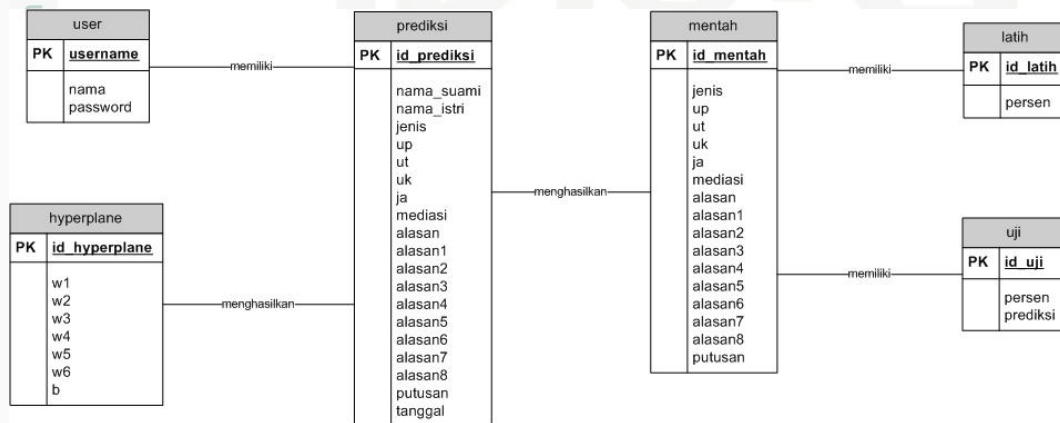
user
PK username
nama
password

memiliki

prediksi
PK id_prediksi
nama_suami
nama_istri
jenis
up
ut
uk
ja
mediasi
alasan
alasan1
alasan2
alasan3
alasan4
alasan5
alasan6
alasan7
alasan8
putusan
tanggal

menghasilkan

mentah
PK id_mentah
jenis
up
ut
uk
ja
mediasi
alasan
alasan1
alasan2
alasan3
alasan4
alasan5
alasan6
alasan7
alasan8
putusan

memiliki

latih
PK id_latih
persen

memiliki

uji
PK id_uji
persen
prediksi

hyperplane
PK id_hyperplane
w1
w2
w3
w4
w5
w6
b

menghasilkan